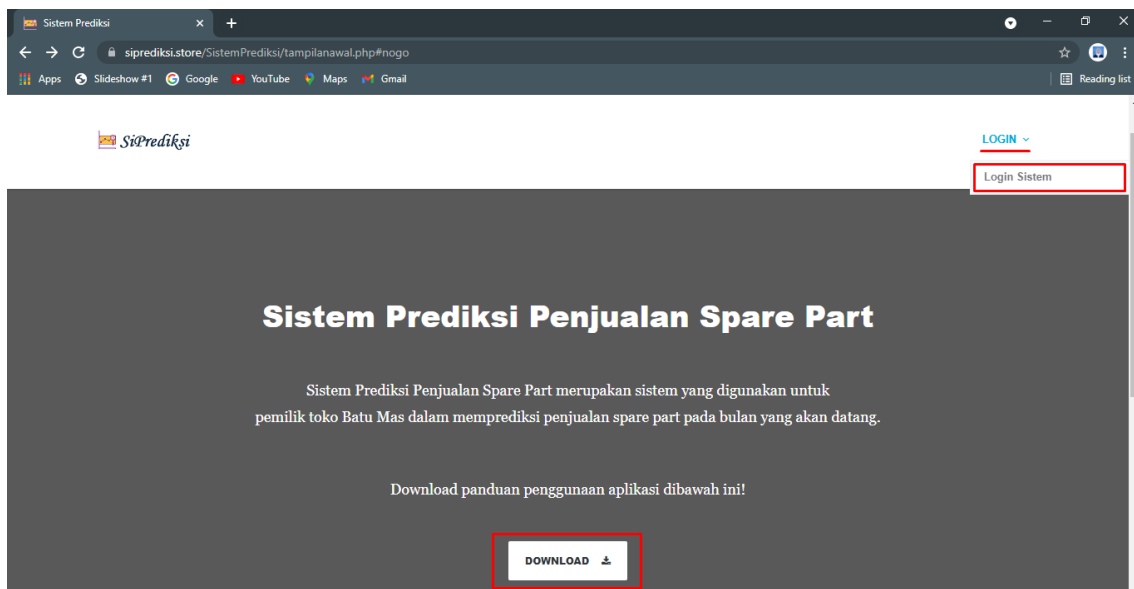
Sistem Prediksi × +

siprediksi.store/SistemPrediksi/tampilanawal.php#nogo

Apps Slideshow #1 Google YouTube Maps Gmail

Reading list

SiPrediksi

LOGIN

Login Sistem

Sistem Prediksi Penjualan Spare Part

Sistem Prediksi Penjualan Spare Part merupakan sistem yang digunakan untuk pemilik toko Batu Mas dalam memprediksi penjualan spare part pada bulan yang akan datang.

Download panduan penggunaan aplikasi dibawah ini!

DOWNLOAD